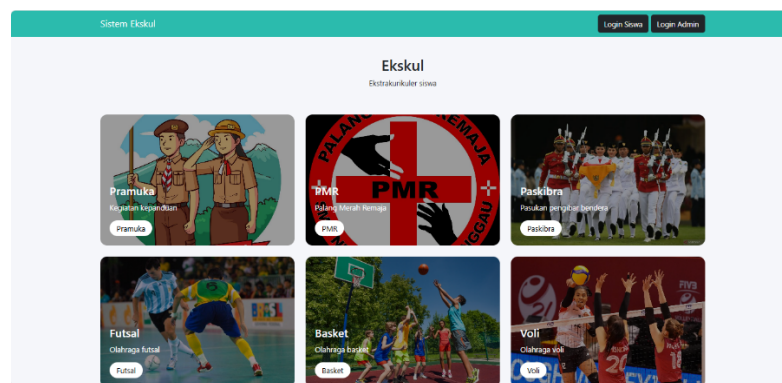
Sistem Ekskul

Login Siswa Login Admin

Ekskul

Ekstrakurikuler siswa

PALANG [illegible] REMAJA

PMR

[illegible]GGAU

Pramuka

Kegiatan kepanduan

Pramuka

PMR

Palang Merah Remaja

PMR

Paskibra

Pasukan pengibar bendera

Paskibra

Futsal

Olahraga futsal

Futsal

Basket

Olahraga basket

Basket

Voli

Olahraga voli

Voli